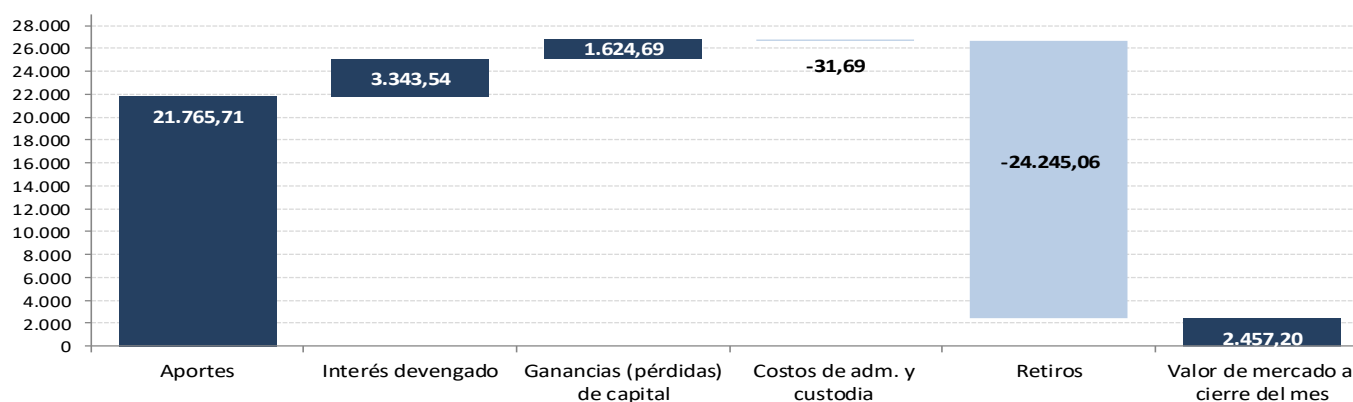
28.000
26.000
24.000
22.000
20.000
18.000
16.000
14.000
12.000
10.000
8.000
6.000
4.000
2.000
0

21.765,71
3.343,54
1.624,69
-31,69
-24.245,06
2.457,20

Aportes
Interés devengado
Ganancias (pérdidas) de capital
Costos de adm. y custodia
Retiros
Valor de mercado a cierre del mes